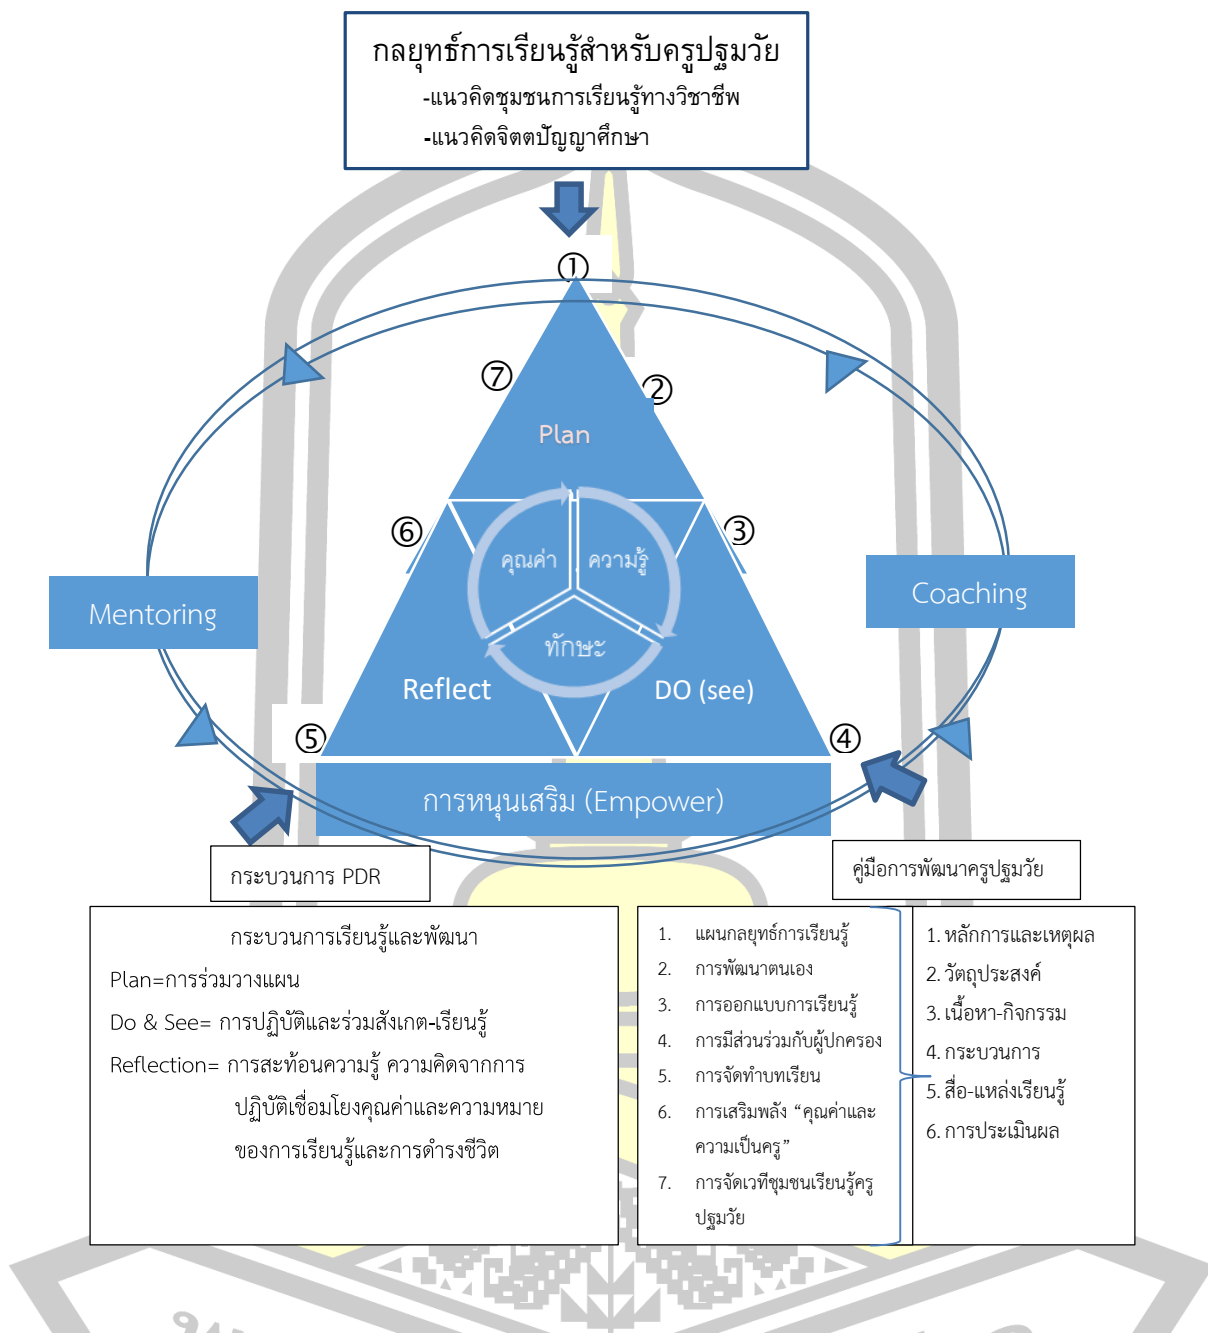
กลยุทธ์การเรียนรู้สำหรับครูปฐมวัย
-แนวคิดชุมชนการเรียนรู้ทางวิชาชีพ
-แนวคิดจิตตปัญญาศึกษา

①
⑦
②
Plan
⑥
③
คุณค่า
ความรู้
ทักษะ
Mentoring
Coaching
Reflect
DO (see)
⑤
④
การหนุนเสริม (Empower)

กระบวนการ PDR
คู่มือการพัฒนาครูปฐมวัย

กระบวนการเรียนรู้และพัฒนา
Plan=การร่วมวางแผน
Do & See= การปฏิบัติและร่วมสังเกต-เรียนรู้
Reflection= การสะท้อนความรู้ ความคิดจากการปฏิบัติเชื่อมโยงคุณค่าและความหมายของการเรียนรู้และการดำรงชีวิต

1. แผนกลยุทธ์การเรียนรู้
2. การพัฒนาตนเอง
3. การออกแบบการเรียนรู้
4. การมีส่วนร่วมกับผู้ปกครอง
5. การจัดทำบทเรียน
6. การเสริมพลัง “คุณค่าและความเป็นครู”
7. การจัดเวทีชุมชนเรียนรู้ครูปฐมวัย

1. หลักการและเหตุผล
2. วัตถุประสงค์
3. เนื้อหา-กิจกรรม
4. กระบวนการ
5. สื่อ-แหล่งเรียนรู้
6. การประเมินผล